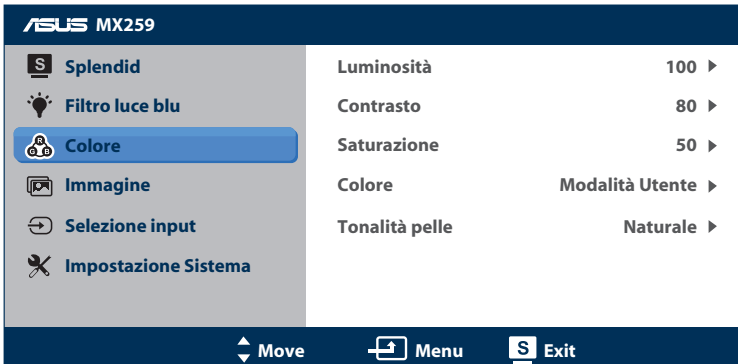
/ISUS MX259

S Splendid
Filtro luce blu
Colore
Immagine
Selezione input
Impostazione Sistema

| | |
|---|---|
| Luminosità | 100 ▶ |
| Contrasto | 80 ▶ |
| Saturazione | 50 ▶ |
| Colore | Modalità Utente ▶ |
| Tonalità pelle | Naturale ▶ |

Move Menu S Exit